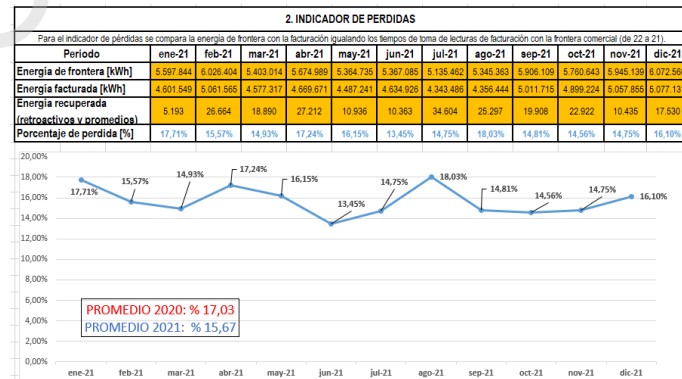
2. INDICADOR DE PERDIDAS

Para el indicador de pérdidas se compara la energía de frontera con la facturación igualando los tiempos de toma de lecturas de facturación con la frontera comercial (de 22 a 21).

| Periodo | ene-21 | feb-21 | mar-21 | abr-21 | may-21 | jun-21 | jul-21 | ago-21 | sep-21 | oct-21 | nov-21 | dic-21 |
|---|---|---|---|---|---|---|---|---|---|---|---|---|
| Energia de frontera [kWh] | 5.597.844 | 6.026.404 | 5.403.014 | 5.674.989 | 5.364.735 | 5.367.085 | 5.135.462 | 5.345.363 | 5.906.109 | 5.760.643 | 5.945.139 | 6.072.56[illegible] |
| Energia facturada [kWh] | 4.601.549 | 5.061.565 | 4.577.317 | 4.669.671 | 4.487.241 | 4.634.926 | 4.343.486 | 4.356.444 | 5.011.715 | 4.899.224 | 5.057.855 | 5.077.1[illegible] |
| Energia recuperada (retroactivos y promedios) | 5.193 | 26.664 | 18.890 | 27.212 | 10.936 | 10.363 | 34.604 | 25.297 | 19.908 | 22.922 | 10.435 | 17.530 |
| Porcentaje de perdida [%] | 17,71% | 15,57% | 14,93% | 17,24% | 16,15% | 13,45% | 14,75% | 18,03% | 14,81% | 14,56% | 14,75% | 16,10% |

20,00%
18,00%
16,00%
14,00%
12,00%
10,00%
8,00%
6,00%
4,00%
2,00%
0,00%

17,71%
15,57%
14,93%
17,24%
16,15%
13,45%
14,75%
18,03%
14,81%
14,56%
14,75%
16,10%

PROMEDIO 2020: % 17,03
PROMEDIO 2021: % 15,67

ene-21 feb-21 mar-21 abr-21 may-21 jun-21 jul-21 ago-21 sep-21 oct-21 nov-21 dic-21